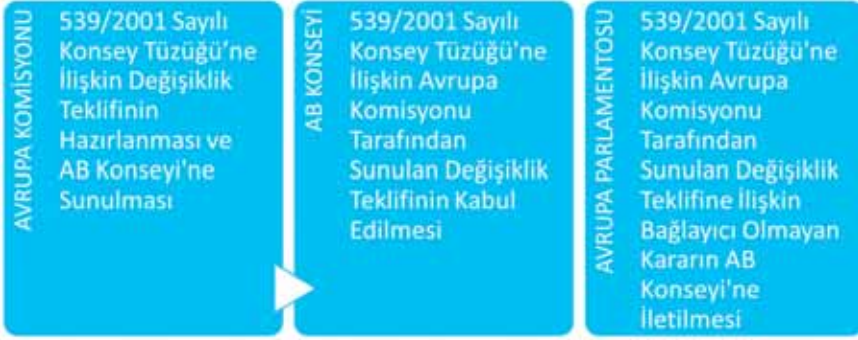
AVRUPA KOMİSYONU

539/2001 Sayılı Konsey Tüzüğü'ne İlişkin Değişiklik Teklifinin Hazırlanması ve AB Konseyi'ne Sunulması

AB KONSEYİ

539/2001 Sayılı Konsey Tüzüğü'ne İlişkin Avrupa Komisyonu Tarafından Sunulan Değişiklik Teklifinin Kabul Edilmesi

AVRUPA PARLAMENTOSU

539/2001 Sayılı Konsey Tüzüğü'ne İlişkin Avrupa Komisyonu Tarafından Sunulan Değişiklik Teklifine İlişkin Bağlayıcı Olmayan Kararın AB Konseyi'ne İletilmesi